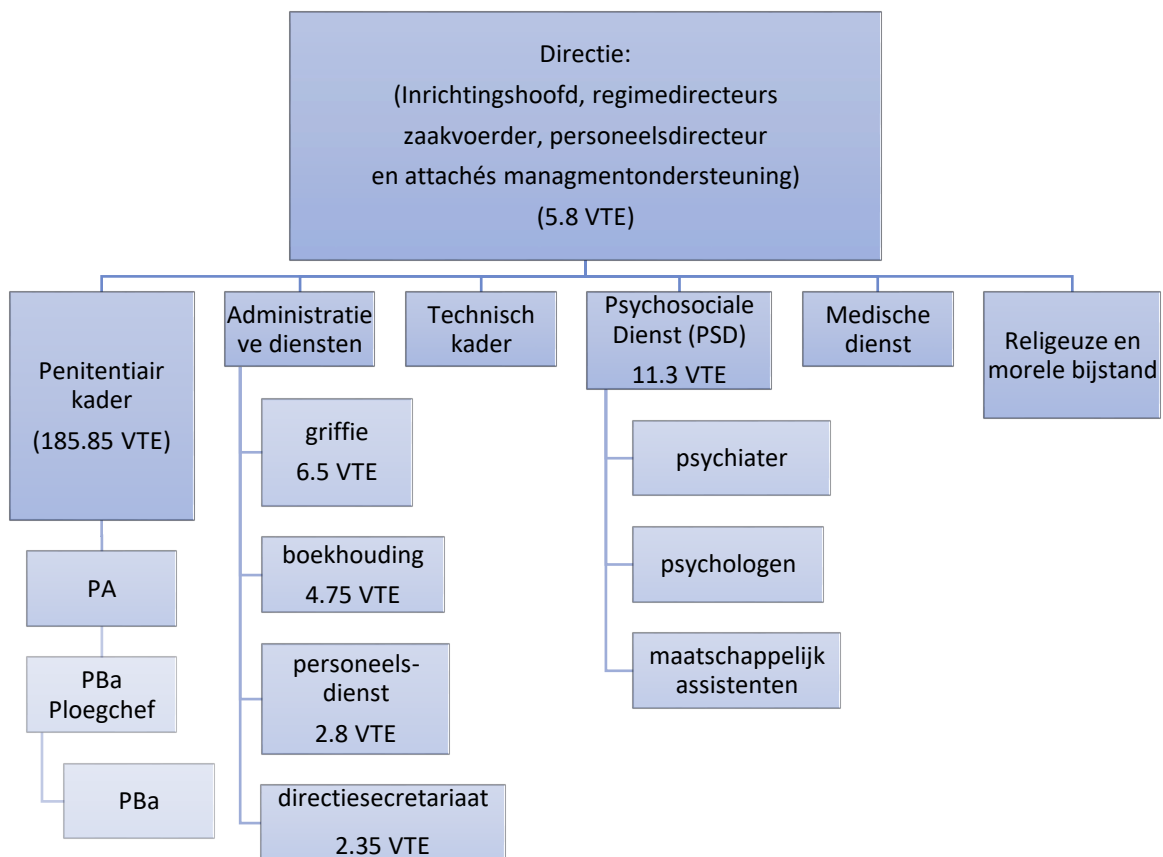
Directie:
(Inrichtingshoofd, regimedirecteurs zaakvoerder, personeelsdirecteur en attachés managmentondersteuning)
(5.8 VTE)

Penitentiair kader
(185.85 VTE)

PA

PBa Ploegchef

PBa

Administratieve diensten

griffie
6.5 VTE

boekhouding
4.75 VTE

personeelsdienst
2.8 VTE

directiesecretariaat
2.35 VTE

Technisch kader

Psychosociale Dienst (PSD)
11.3 VTE

psychiater

psychologen

maatschappelijk assistenten

Medische dienst

Religeuze en morele bijstand